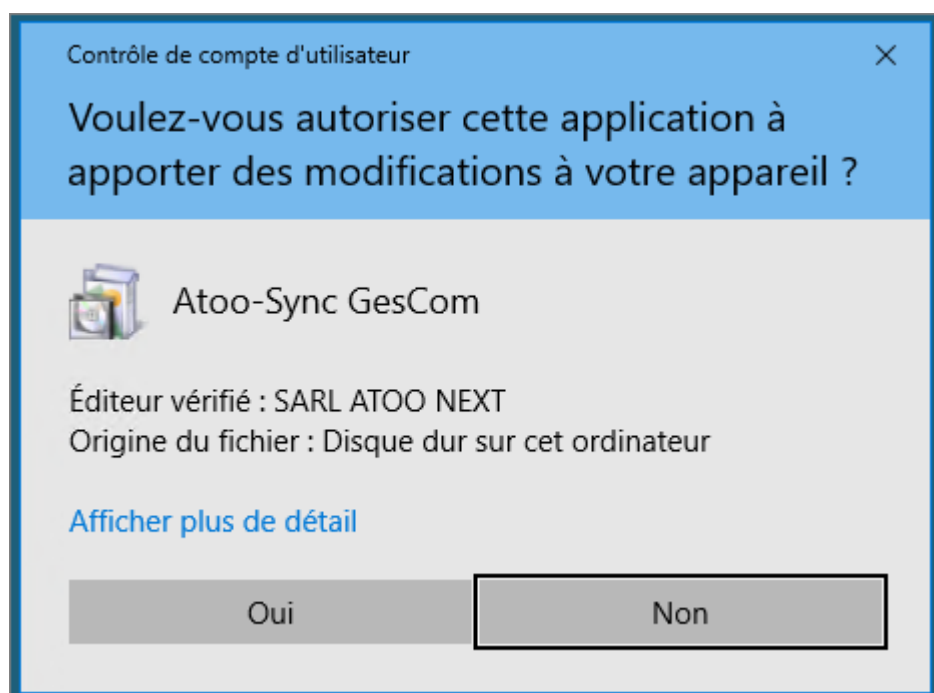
Contrôle de compte d'utilisateur

×

Voulez-vous autoriser cette application à apporter des modifications à votre appareil ?

Atoo-Sync GesCom

Éditeur vérifié : SARL ATOO NEXT
Origine du fichier : Disque dur sur cet ordinateur

Afficher plus de détail

Oui

Non